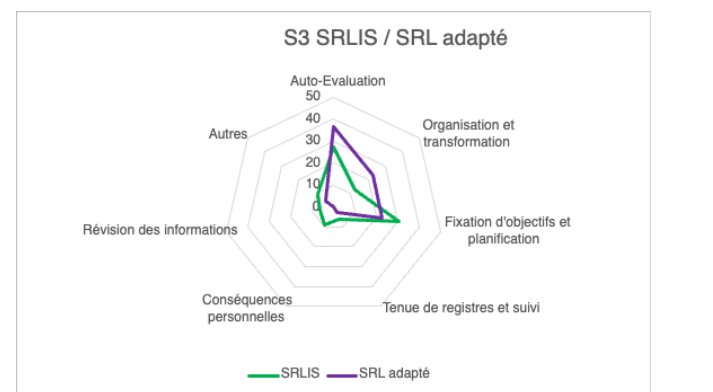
S3 SRLIS / SRL adapté

Auto-Evaluation
50
40
30
20
10
0

Organisation et transformation

Fixation d'objectifs et planification

Tenue de registres et suivi

Conséquences personnelles

Révision des informations

Autres

SRLIS
SRL adapté